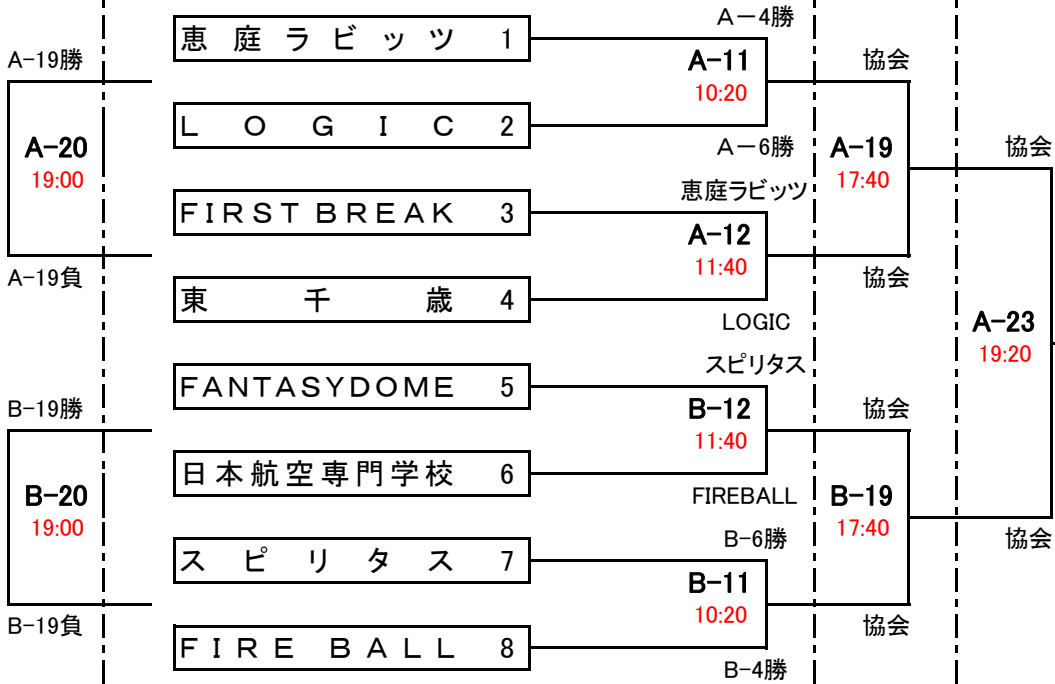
恵庭ラビッツ 1
LOGIC 2
FIRST BREAK 3
東千歳 4
FANTASYDOME 5
日本航空専門学校 6
スピリタス 7
FIRE BALL 8

A−19勝
A-20
19:00
A−19負

B−19勝
B-20
19:00
B−19負

A－4勝
A-11
10:20
A－6勝

恵庭ラビッツ
A-12
11:40
LOGIC

スピリタス
B-12
11:40
FIREBALL

B−6勝
B-11
10:20
B−4勝

協会
A-19
17:40
協会

協会
B-19
17:40
協会

協会
A-23
19:20
協会